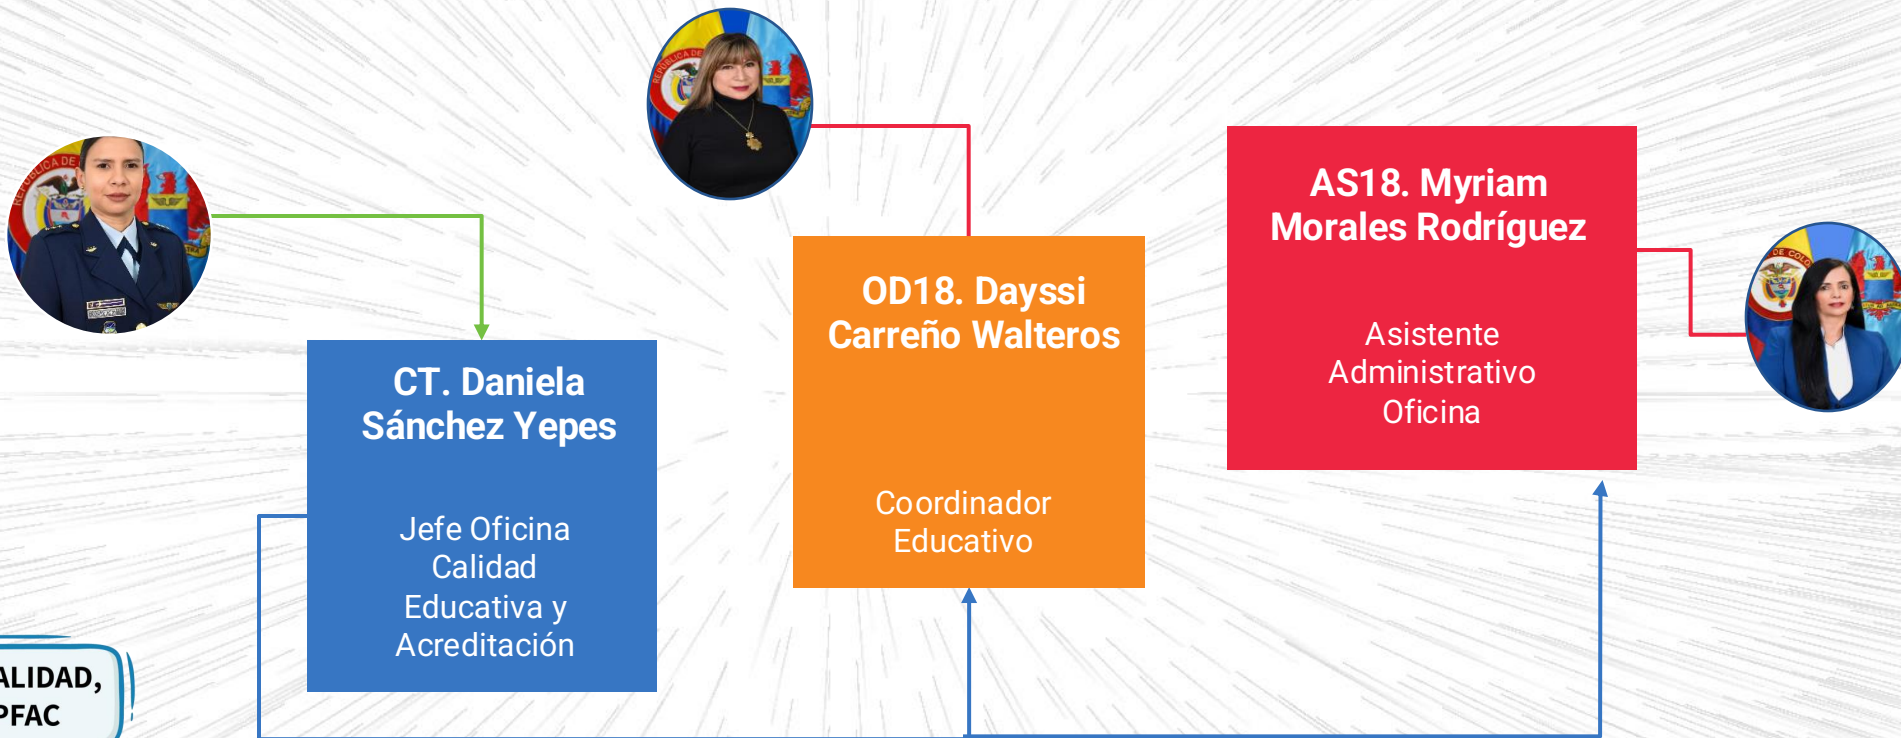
CT. Daniela Sánchez Yepes

Jefe Oficina Calidad Educativa y Acreditación

OD18. Dayssi Carreño Walteros

Coordinador Educativo

AS18. Myriam Morales Rodríguez

Asistente Administrativo Oficina

ALIDAD,
PFAC